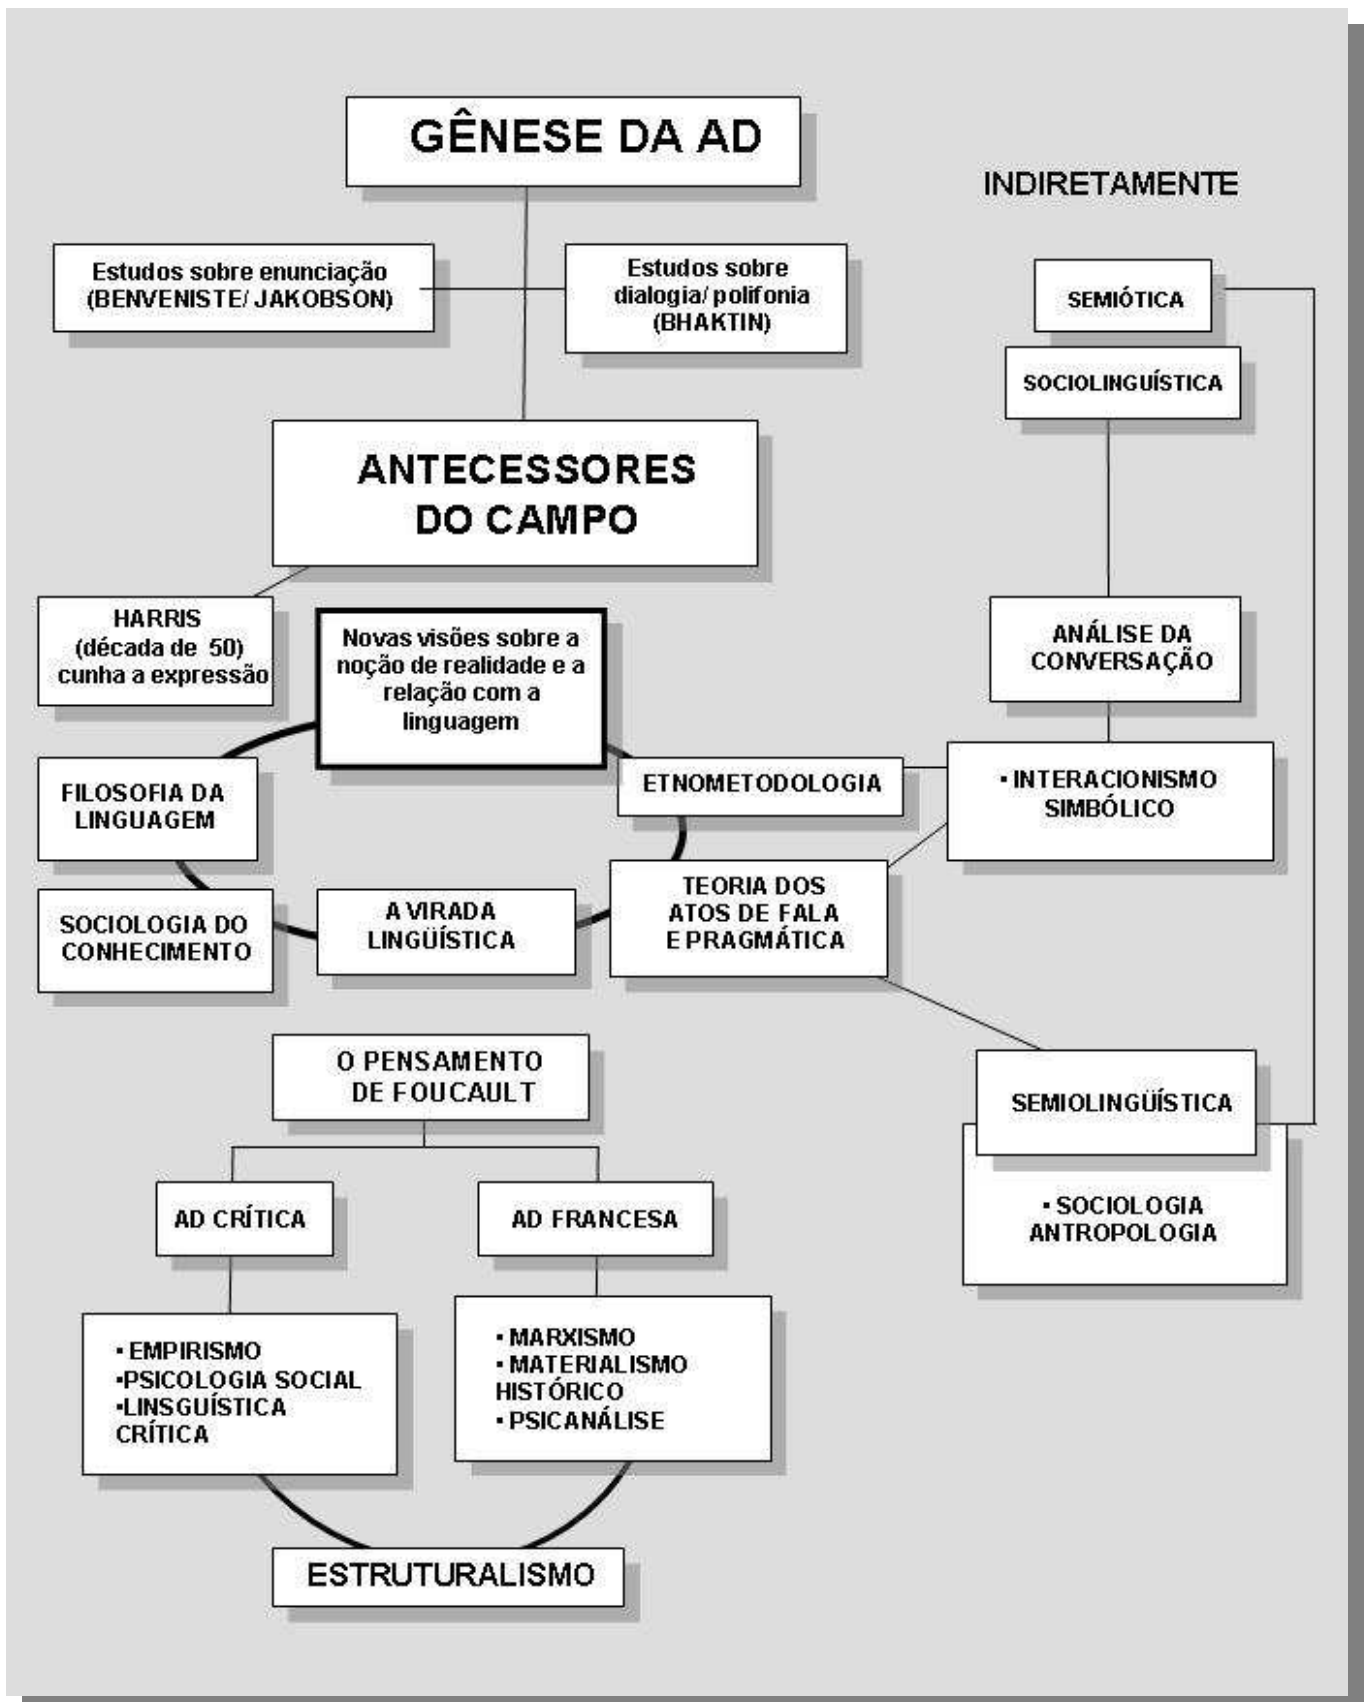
GÊNESE DA AD

INDIRETAMENTE

Estudos sobre enunciação (BENVENISTE/ JAKOBSON)

Estudos sobre dialogia/ polifonia (BHAKTIN)

SEMIÓTICA

SOCIOLINGUÍSTICA

ANTECESSORES DO CAMPO

HARRIS (década de 50) cunha a expressão

Novas visões sobre a noção de realidade e a relação com a linguagem

ANÁLISE DA CONVERSAÇÃO

FILOSOFIA DA LINGUAGEM

ETNOMETODOLOGIA

• INTERACIONISMO SIMBÓLICO

SOCIOLOGIA DO CONHECIMENTO

A VIRADA LINGÜÍSTICA

TEORIA DOS ATOS DE FALA E PRAGMÁTICA

O PENSAMENTO DE FOUCAULT

SEMIOLINGÜÍSTICA

• SOCIOLOGIA ANTROPOLOGIA

AD CRÍTICA

AD FRANCESA

• EMPIRISMO
•PSICOLOGIA SOCIAL
•LINSGUÍSTICA CRÍTICA

• MARXISMO
• MATERIALISMO HISTÓRICO
• PSICANÁLISE

ESTRUTURALISMO